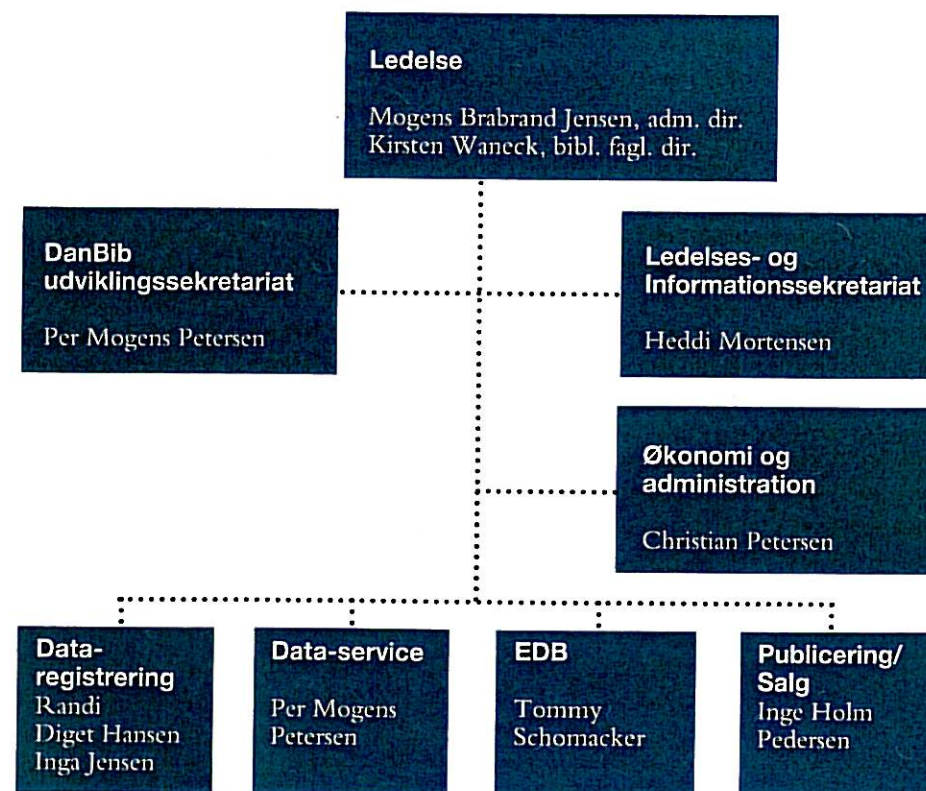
Ledelse

Mogens Brabrand Jensen, adm. dir.
Kirsten Waneck, bibl. fagl. dir.

DanBib udviklingssekretariat

Per Mogens Petersen

Ledelses- og Informationssekretariat

Heddi Mortensen

Økonomi og administration

Christian Petersen

Dataregistrering
Randi Diget Hansen
Inga Jensen

Data-service

Per Mogens Petersen

EDB

Tommy Schomacker

Publicering/ Salg
Inge Holm Pedersen